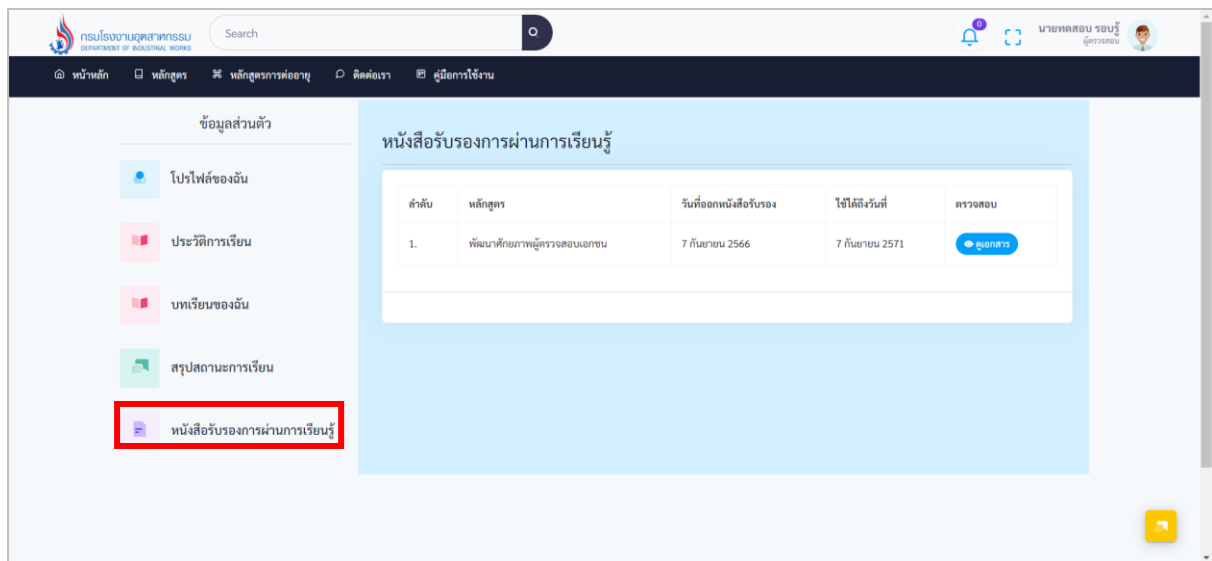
กรมโรงงานอุตสาหกรรม
DEPARTMENT OF INDUSTRIAL WORKS

Search

0

นายทดสอบ รอบรู้
ผู้ตรวจสอบ

หน้าหลัก หลักสูตร หลักสูตรการต่ออายุ ติดต่อเรา คู่มือการใช้งาน

ข้อมูลส่วนตัว

โปรไฟล์ของฉัน

ประวัติการเรียน

บทเรียนของฉัน

สรุปสถานะการเรียน

หนังสือรับรองการผ่านการเรียนรู้

หนังสือรับรองการผ่านการเรียนรู้

| ลำดับ | หลักสูตร | วันที่ออกหนังสือรับรอง | ใช้ได้ถึงวันที่ | ตรวจสอบ |
|---|---|---|---|---|
| 1. | พัฒนาศักยภาพผู้ตรวจสอบเอกชน | 7 กันยายน 2566 | 7 กันยายน 2571 | ดูเอกสาร |